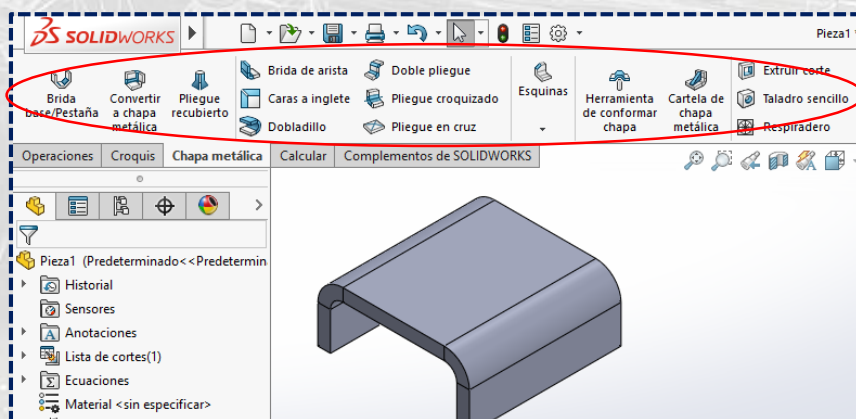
SOLIDWORKS

Pieza1

Brida base/Pestaña
Convertir a chapa metálica
Pliegue recubierto
Brida de arista
Caras a inglete
Dobladillo
Doble pliegue
Pliegue croquizado
Pliegue en cruz
Esquinas
Herramienta de conformar chapa
Cartela de chapa metálica
Extruir corte
Taladro sencillo
Respiradero

Operaciones
Croquis
Chapa metálica
Calcular
Complementos de SOLIDWORKS

Pieza1 (Predeterminado<<Predetermin
Historial
Sensores
Anotaciones
Lista de cortes(1)
Ecuaciones
Material <sin especificar>